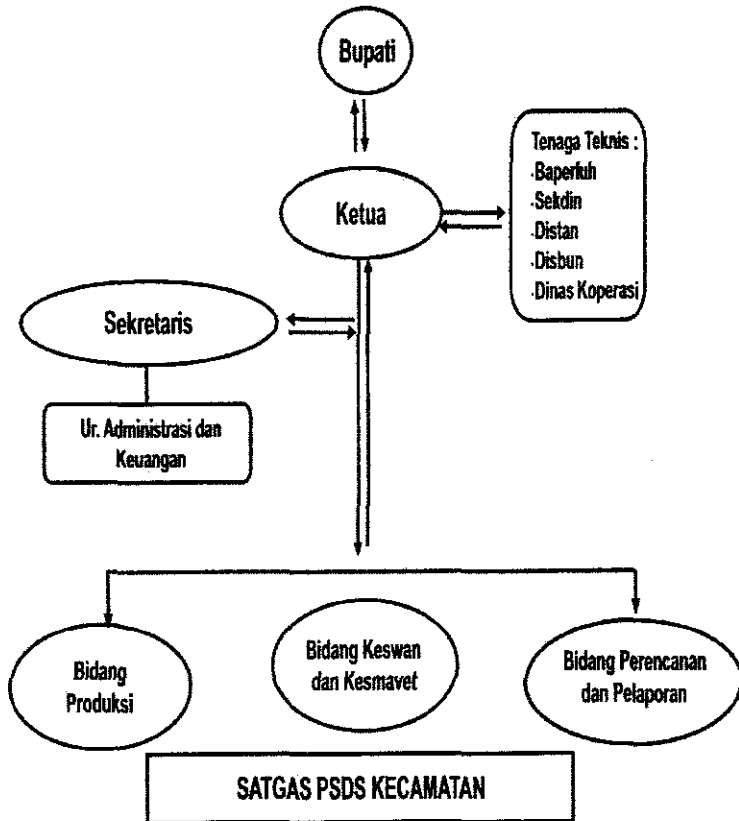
Bupati

Ketua

Tenaga Teknis :
-Baperluh
-Sekdin
-Distan
-Disbun
-Dinas Koperasi

Sekretaris

Ur. Administrasi dan Keuangan

Bidang Produksi

Bidang Keswan dan Kesmavet

Bidang Perencanan dan Pelaporan

SATGAS PSDS KECAMATAN